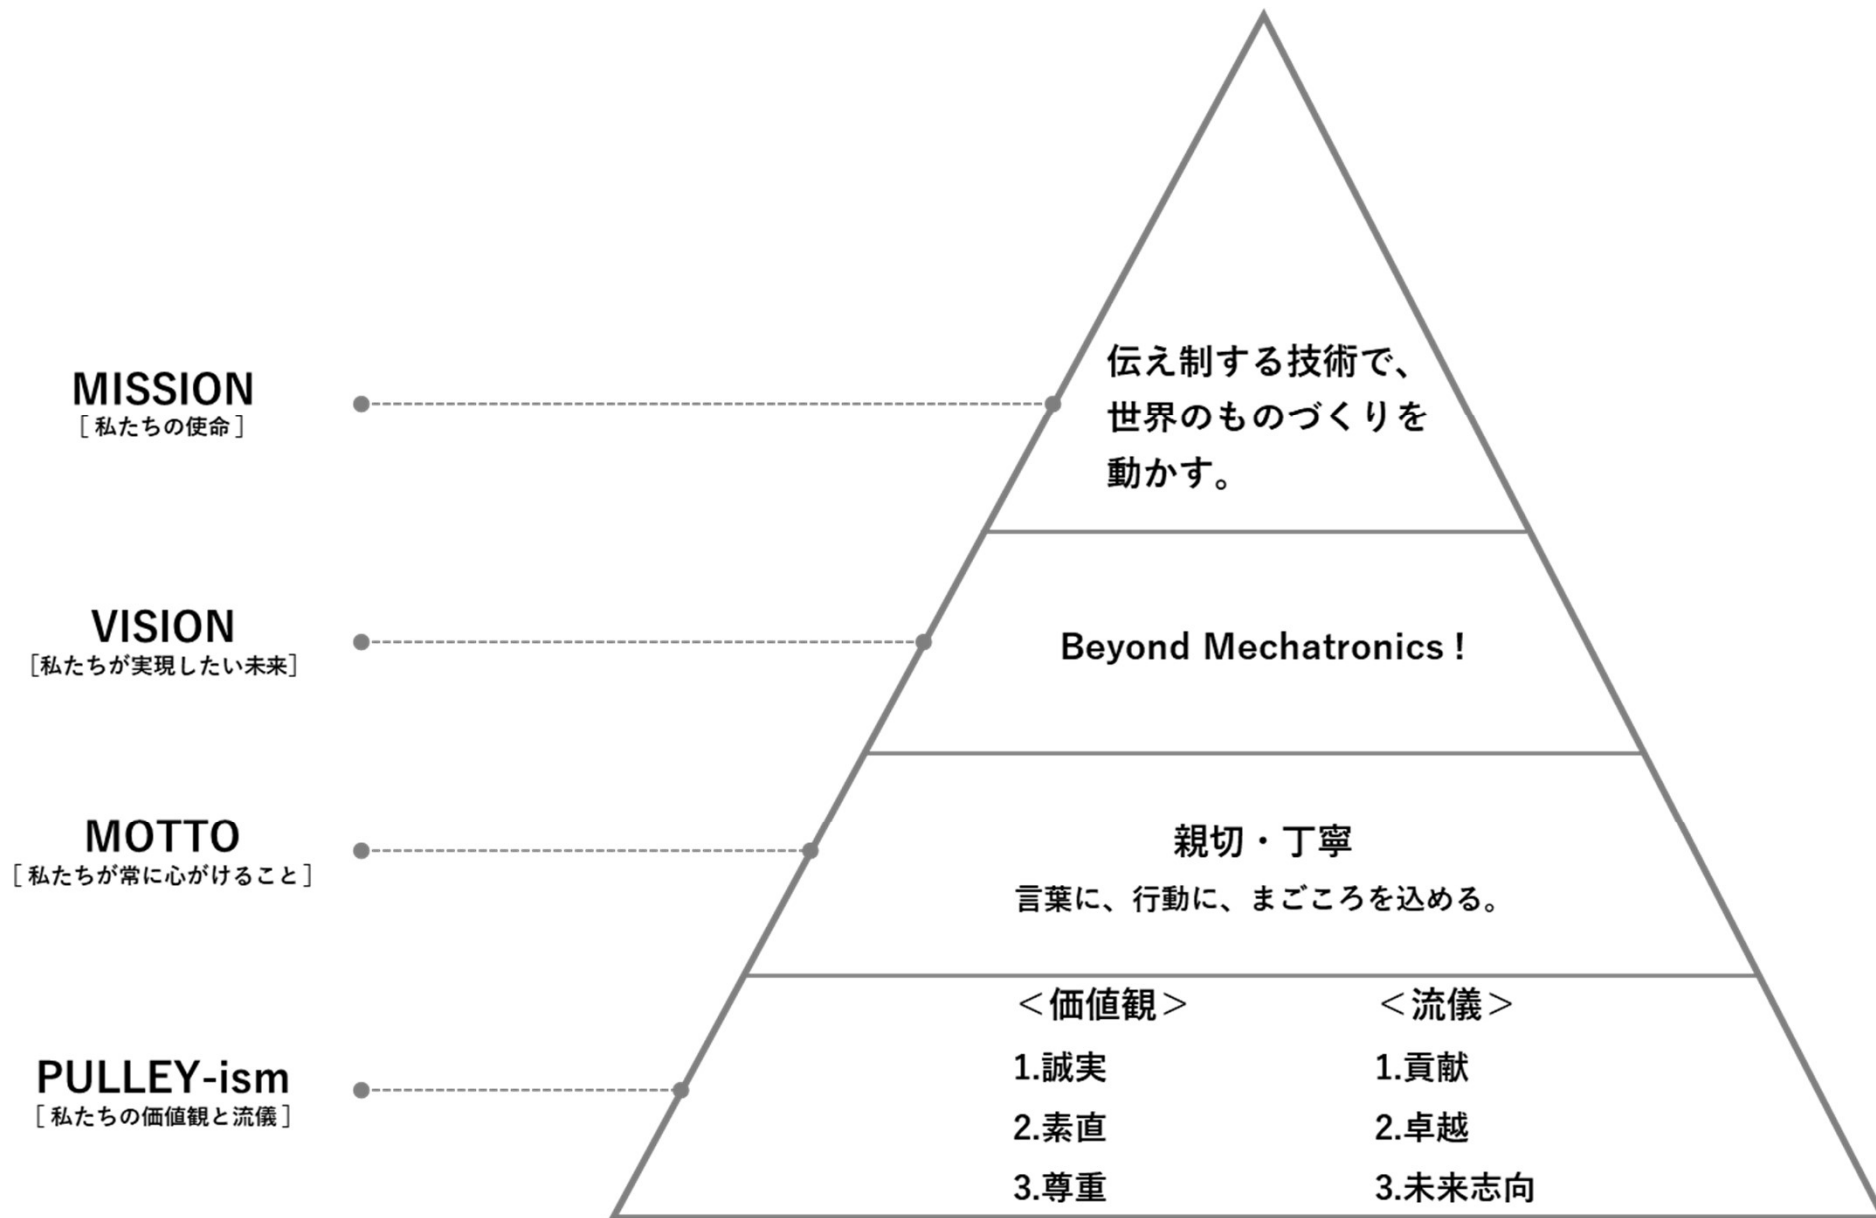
MISSION
［私たちの使命］

伝え制する技術で、
世界のものづくりを
動かす。

VISION
［私たちが実現したい未来］

Beyond Mechatronics !

MOTTO
［私たちが常に心がけること］

親切・丁寧
言葉に、行動に、まごころを込める。

PULLEY-ism
［私たちの価値観と流儀］

＜価値観＞
1.誠実
2.素直
3.尊重

＜流儀＞
1.貢献
2.卓越
3.未来志向